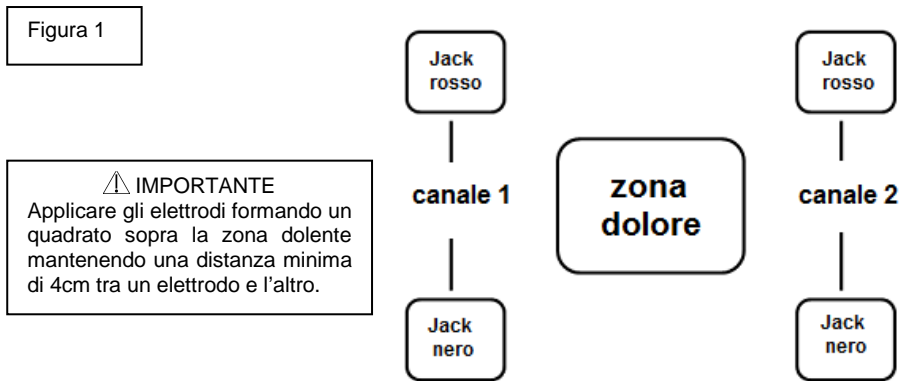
Figura 1

⚠ IMPORTANTE
Applicare gli elettrodi formando un quadrato sopra la zona dolente mantenendo una distanza minima di 4cm tra un elettrodo e l'altro.

Jack rosso

canale 1

Jack nero

zona dolore

Jack rosso

canale 2

Jack nero